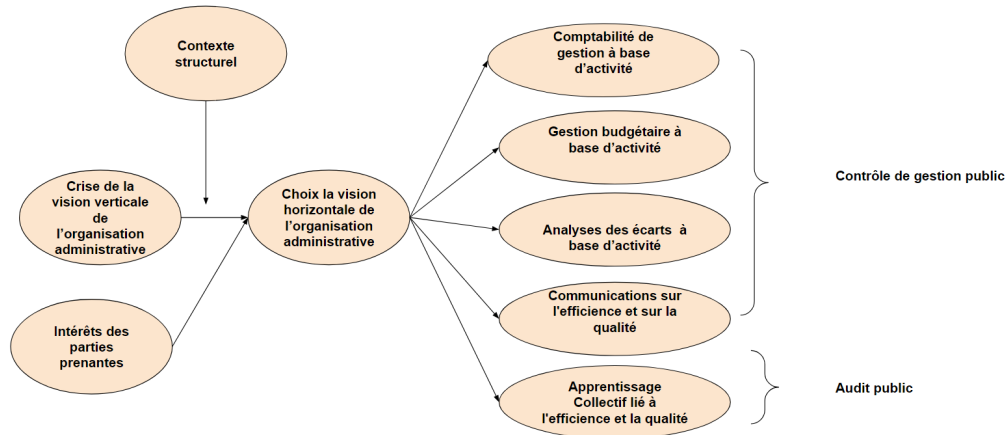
Contexte structurel

Crise de la vision verticale de l'organisation administrative

Intérêts des parties prenantes

Choix la vision horizontale de l'organisation administrative

Comptabilité de gestion à base d'activité

Gestion budgétaire à base d'activité

Analyses des écarts à base d'activité

Communications sur l'efficience et sur la qualité

Apprentissage Collectif lié à l'efficience et la qualité

Contrôle de gestion public

Audit public